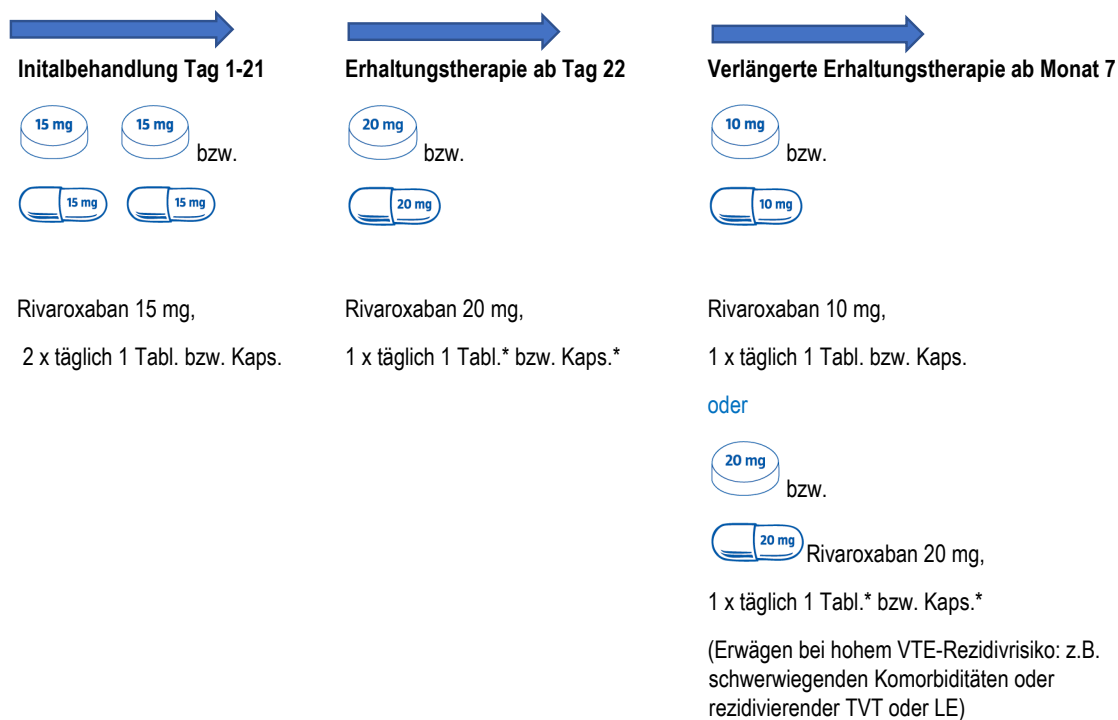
Initalbehandlung Tag 1-21

15 mg 15 mg bzw.

15 mg 15 mg

Rivaroxaban 15 mg,

2 x täglich 1 Tabl. bzw. Kaps.

Erhaltungstherapie ab Tag 22

20 mg bzw.

20 mg

Rivaroxaban 20 mg,

1 x täglich 1 Tabl.* bzw. Kaps.*

Verlängerte Erhaltungstherapie ab Monat 7

10 mg bzw.

10 mg

Rivaroxaban 10 mg,

1 x täglich 1 Tabl. bzw. Kaps.

oder

20 mg bzw.

20 mg Rivaroxaban 20 mg,

1 x täglich 1 Tabl.* bzw. Kaps.*

(Erwägen bei hohem VTE-Rezidivrisiko: z.B. schwerwiegenden Komorbiditäten oder rezidivierender TVT oder LE)